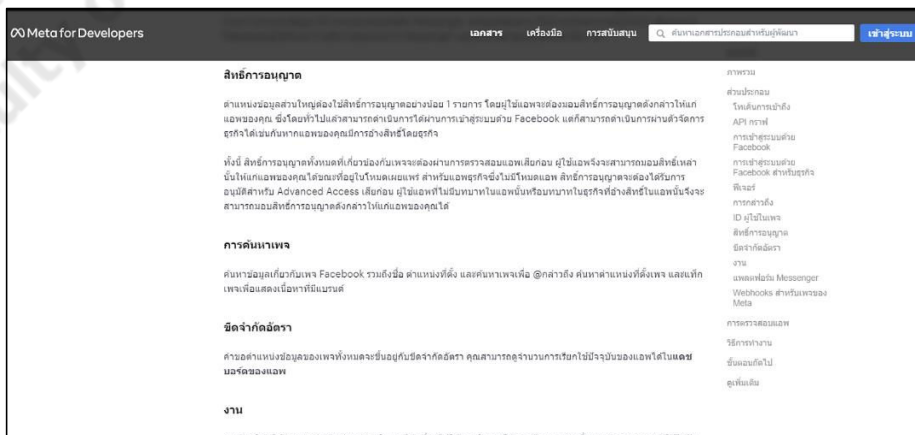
Meta for Developers

เอกสาร เครื่องมือ การสนับสนุน ค้นหาเอกสารประกอบสำหรับผู้พัฒนา เข้าสู่ระบบ

สิทธิ์การอนุญาต

ตำแหน่งข้อมูลส่วนใหญ่ต้องใช้สิทธิ์การอนุญาตอย่างน้อย 1 รายการ โดยผู้ใช้แอพจะต้องมอบสิทธิ์การอนุญาตดังกล่าวให้แก่แอพของคุณ ซึ่งโดยทั่วไปแล้วสามารถดำเนินการได้ผ่านการเข้าสู่ระบบด้วย Facebook แต่ก็สามารถดำเนินการผ่านตัวจัดการธุรกิจได้เช่นกันหากแอพของคุณมีการอ้างสิทธิ์โดยธุรกิจ

ทั้งนี้ สิทธิ์การอนุญาตทั้งหมดที่เกี่ยวข้องกับเพจจะต้องผ่านการตรวจสอบแอพเสียก่อน ผู้ใช้แอพจึงจะสามารถมอบสิทธิ์เหล่านั้นให้แก่แอพของคุณได้ขณะที่อยู่ในโหมดเผยแพร่ สำหรับแอพธุรกิจซึ่งไม่มีโหมดแอพ สิทธิ์การอนุญาตจะต้องได้รับการอนุมัติสำหรับ Advanced Access เสียก่อน ผู้ใช้แอพที่ไม่มีบทบาทในแอพนั้นหรือบทบาทในธุรกิจที่อ้างสิทธิ์ในแอพนั้นจึงจะสามารถมอบสิทธิ์การอนุญาตดังกล่าวให้แก่แอพของคุณได้

การค้นหาเพจ

ค้นหาข้อมูลเกี่ยวกับเพจ Facebook รวมถึงชื่อ ตำแหน่งที่ตั้ง และค้นหาเพจเพื่อ @กล่าวถึง ค้นหาตำแหน่งที่ตั้งเพจ และแท็กเพจเพื่อแสดงเนื้อหาที่มีแบรนด์

ขีดจำกัดอัตรา

คำขอตำแหน่งข้อมูลของเพจทั้งหมดจะขึ้นอยู่กับขีดจำกัดอัตรา คุณสามารถดูจำนวนการเรียกใช้ปัจจุบันของแอพได้ในแดชบอร์ดของแอพ

งาน

ภาพรวม
ส่วนประกอบ
โทเค็นการเข้าถึง
API กราฟ
การเข้าสู่ระบบด้วย Facebook
การเข้าสู่ระบบด้วย Facebook สำหรับธุรกิจ
ฟีเจอร์
การกล่าวถึง
ID ผู้ใช้ในเพจ
สิทธิ์การอนุญาต
ขีดจำกัดอัตรา
งาน
แพลตฟอร์ม Messenger
Webhooks สำหรับเพจของ Meta
การตรวจสอบแอพ
วิธีการทำงาน
ขั้นตอนถัดไป
ดูเพิ่มเติม